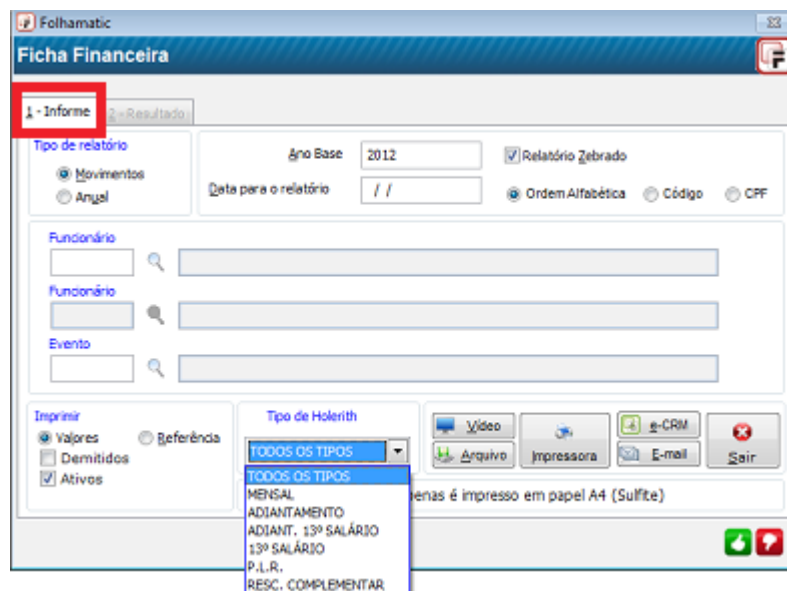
Folhamatic

Ficha Financeira

1 - Informe
2 - Resultado

Tipo de relatório
Movimentos
Anual

Ano Base 2012
Data para o relatório / /
Relatório Zebrado
Ordem Alfabética
Código
CPF

Funcionário

Funcionário

Evento

Imprimir
Valores
Referência
Demitidos
Ativos

Tipo de Holerith
TODOS OS TIPOS
TODOS OS TIPOS
MENSAL
ADIANTAMENTO
ADIANT. 13º SALÁRIO
13º SALÁRIO
P.L.R.
RESC. COMPLEMENTAR

Vídeo
Arquivo
Impressora
e-CRM
E-mail
Sair

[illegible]enas é impresso em papel A4 (Sulfite)